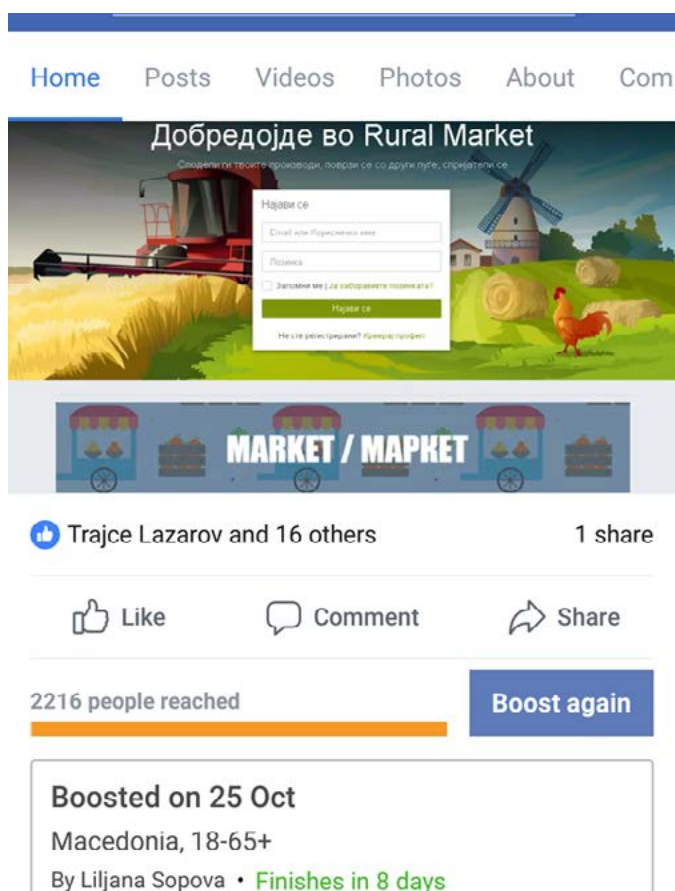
Home Posts Videos Photos About Com

Добредојде во Rural Market

Споделете ги твоите производи, поврзи се со други луѓе, спријатели се

Најави се

Email или Корисничко име

Лозинка

Запомни ме | Ја заборавивте лозинката?

Најави се

Не сте регистрирани? Креирај профил

MARKET / МАРКЕТ

Trajce Lazarov and 16 others

1 share

Like

Comment

Share

2216 people reached

Boost again

Boosted on 25 Oct

Macedonia, 18-65+

By Liljana Sopova • Finishes in 8 days